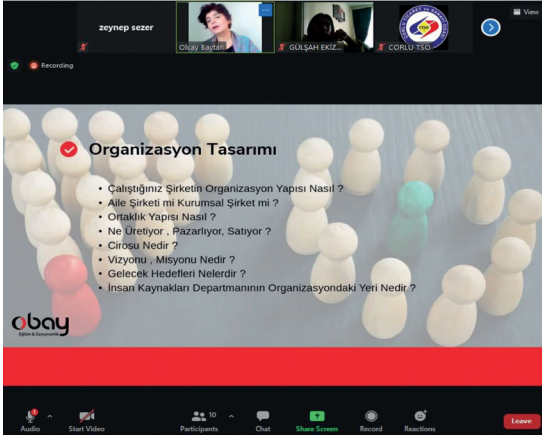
zeynep sezer

Olcay Baytan

GÜLŞAH EKİZ...

ÇORLU TSO

View

Recording

Organizasyon Tasarımı

• Çalıştığınız Şirketin Organizasyon Yapısı Nasıl ?
• Aile Şirketi mi Kurumsal Şirket mi ?
• Ortaklık Yapısı Nasıl ?
• Ne Üretiyor , Pazarlıyor, Satıyor ?
• Cirosu Nedir ?
• Vizyonu , Misyonu Nedir ?
• Gelecek Hedefleri Nelerdir ?
• İnsan Kaynakları Departmanının Organizasyondaki Yeri Nedir ?

obay
Eğitim & Danışmanlık

Audio

Start Video

10
Participants

Chat

Share Screen

Record

Reactions

Leave